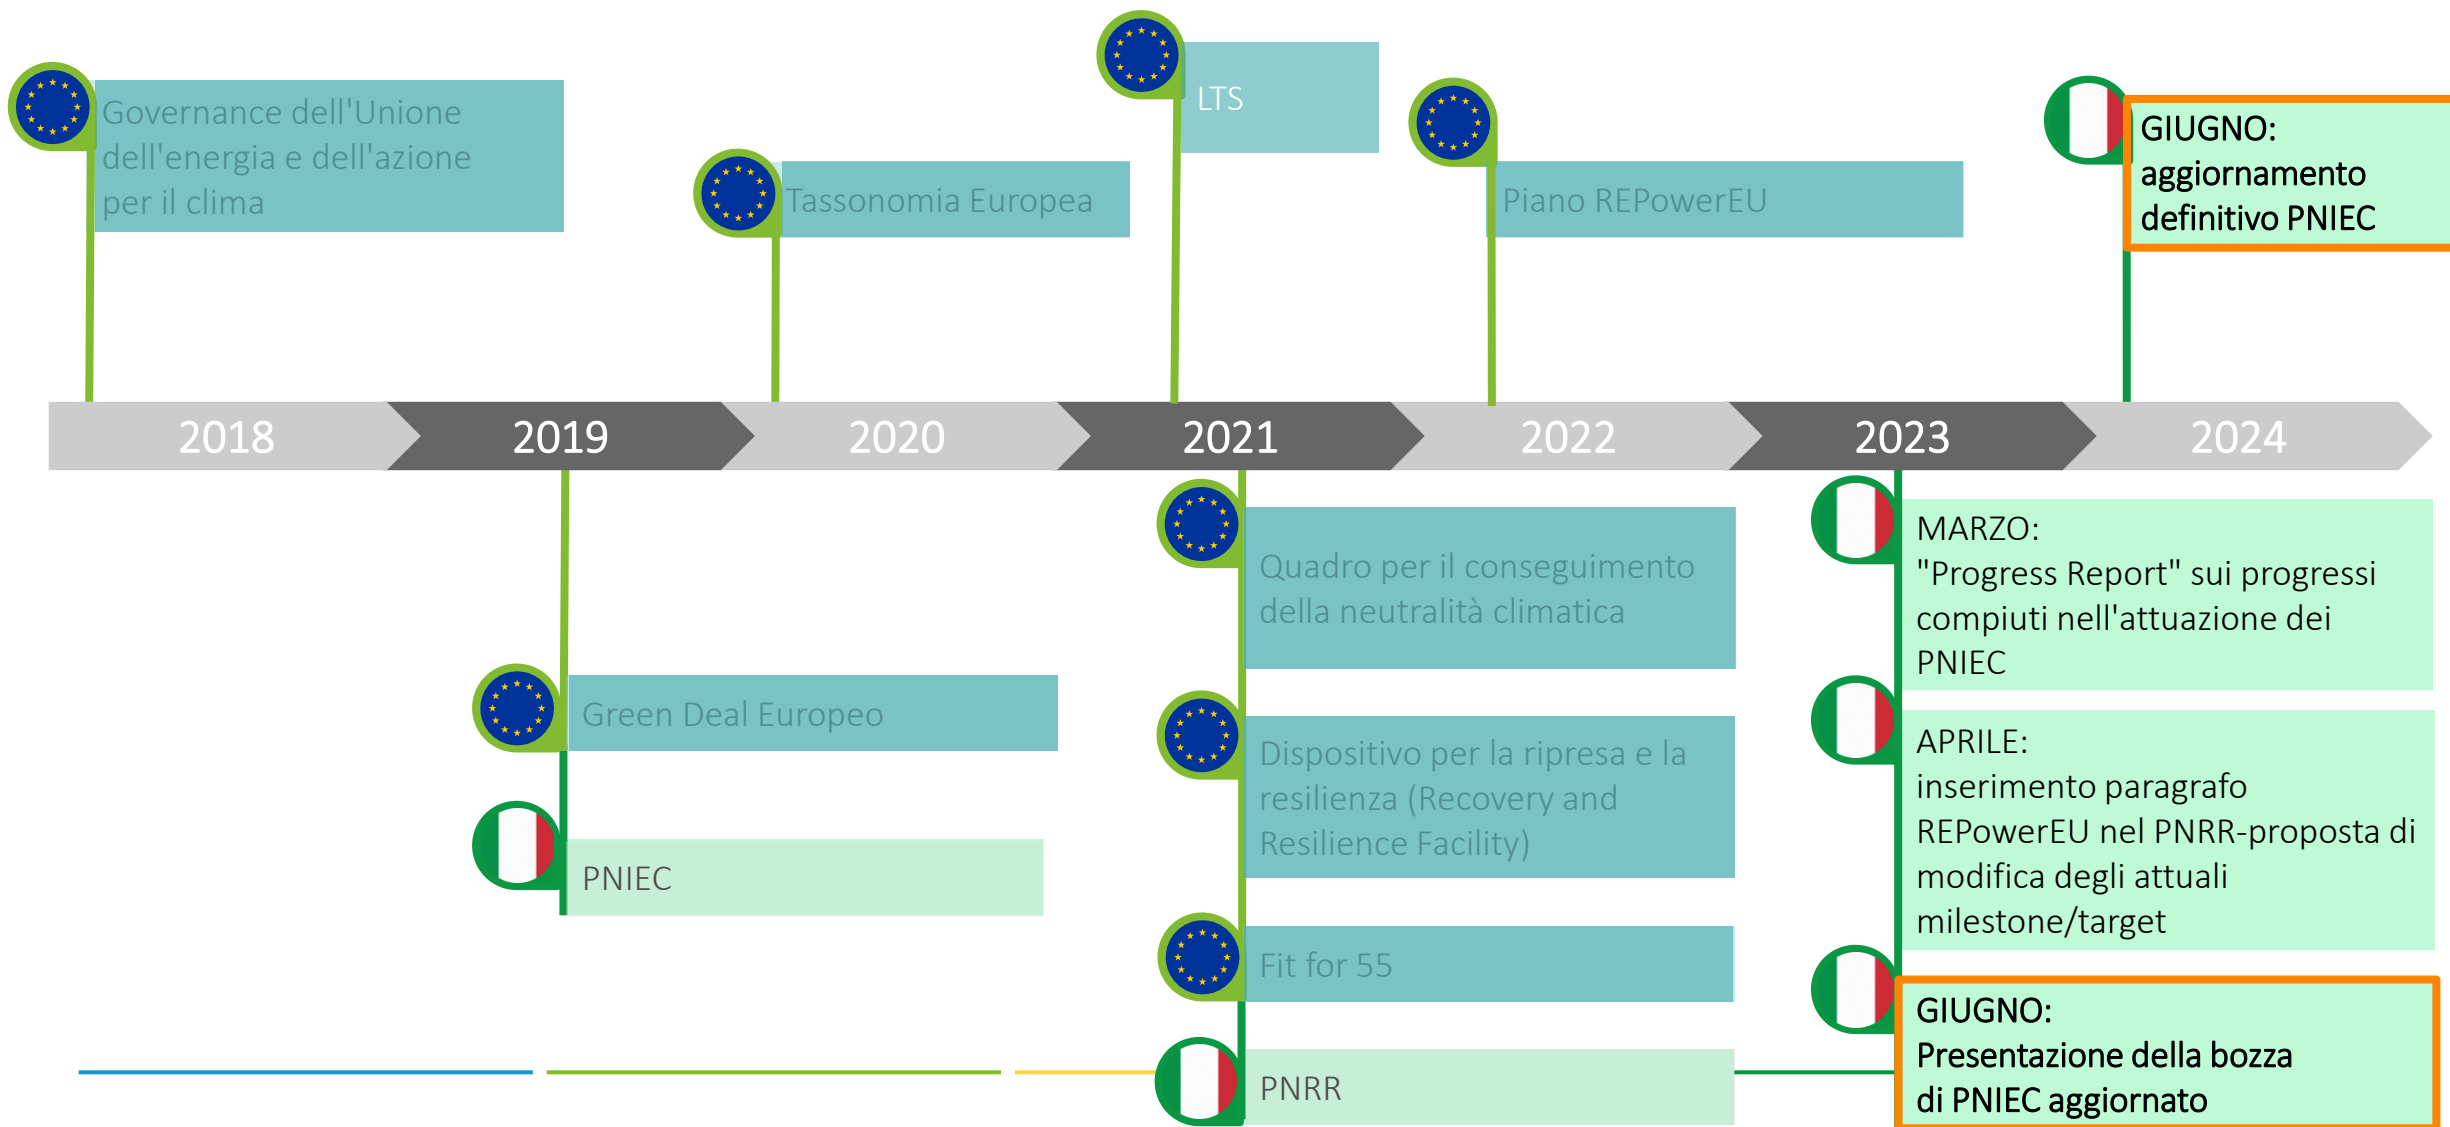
Governance dell'Unione dell'energia e dell'azione per il clima

Tassonomia Europea

LTS

Piano REPowerEU

GIUGNO:
aggiornamento definitivo PNIEC

2018 2019 2020 2021 2022 2023 2024

Quadro per il conseguimento della neutralità climatica

MARZO:
"Progress Report" sui progressi compiuti nell'attuazione dei PNIEC

Green Deal Europeo

Dispositivo per la ripresa e la resilienza (Recovery and Resilience Facility)

APRILE:
inserimento paragrafo REPowerEU nel PNRR-proposta di modifica degli attuali milestone/target

PNIEC

Fit for 55

GIUGNO:
Presentazione della bozza di PNIEC aggiornato

PNRR